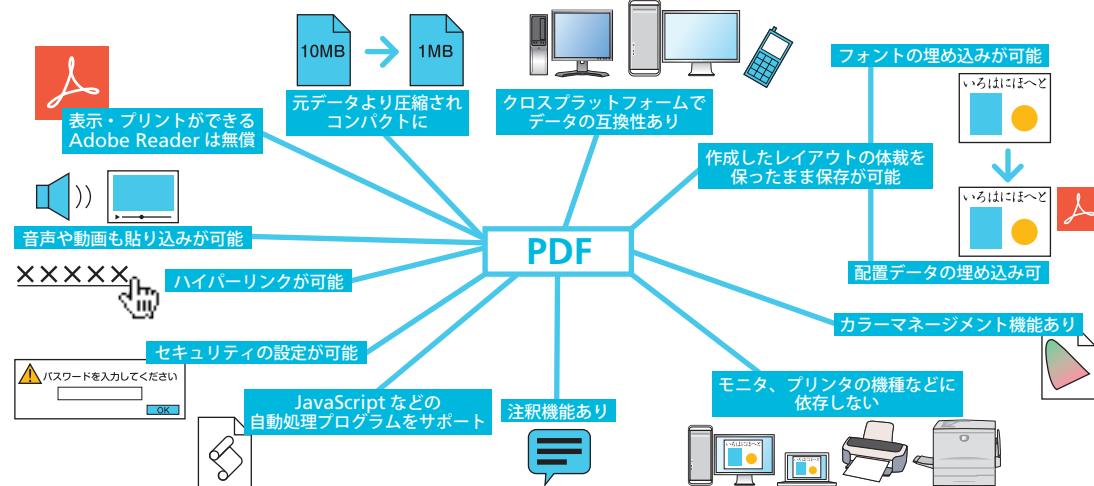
10MB

1MB

元データより圧縮され
コンパクトに

クロスプラットフォームで
データの互換性あり

フォントの埋め込みが可能

いろはにほへと

表示・プリントができる
Adobe Reader は無償

作成したレイアウトの体裁を
保ったまま保存が可能

いろはにほへと

音声や動画も貼り込みが可能

PDF

××××××

ハイパーリンクが可能

配置データの埋め込み可

カラーマネージメント機能あり

セキュリティの設定が可能

パスワードを入力してください

OK

JavaScript などの
自動処理プログラムをサポート

注釈機能あり

モニタ、プリンタの機種などに
依存しない

いろはにほへと